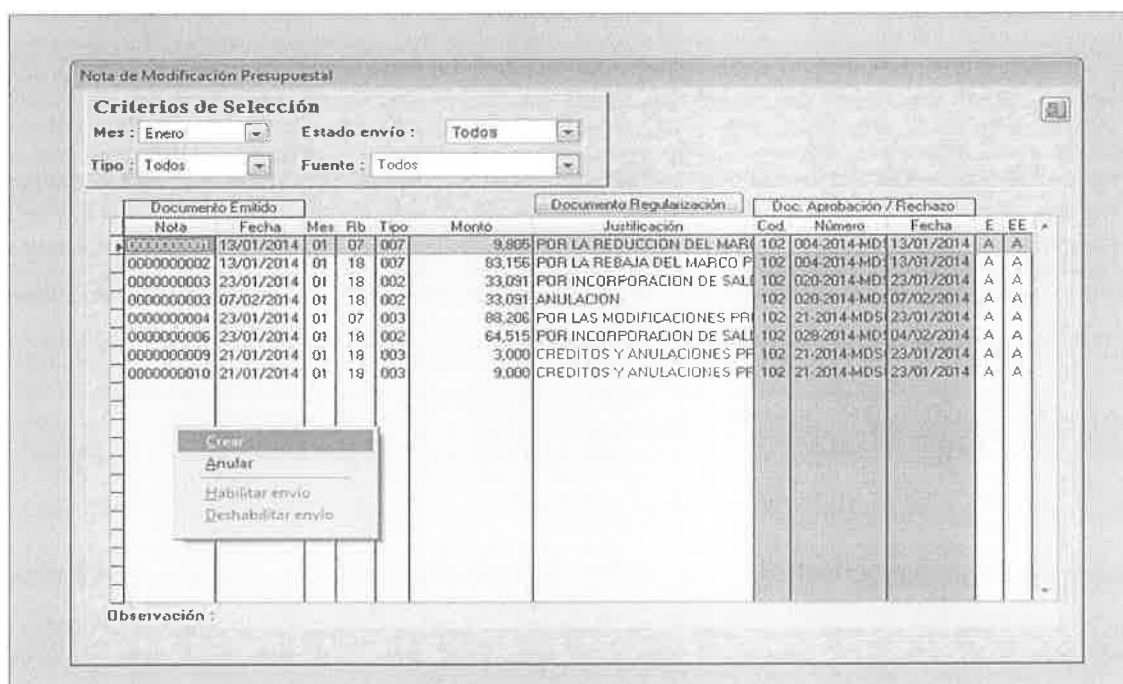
Nota de Modificación Presupuestal

Criterios de Selección

Mes : Enero

Estado envío : Todos

Tipo : Todos

Fuente : Todos

Documento Emitido

Documento Regularización

Doc. Aprobación / Rechazo

| Nota | Fecha | Mes | Rb | Tipo | Monto | Justificación | Cod. | Número | Fecha | E | EE |
|---|---|---|---|---|---|---|---|---|---|---|---|
| 0000000001 | 13/01/2014 | 01 | 07 | 007 | 9,805 | POR LA REDUCCION DEL MAR | 102 | 004-2014-MD | 13/01/2014 | A | A |
| 0000000002 | 13/01/2014 | 01 | 18 | 007 | 83,156 | POR LA REBAJA DEL MARCO P | 102 | 004-2014-MD | 13/01/2014 | A | A |
| 0000000003 | 23/01/2014 | 01 | 18 | 002 | 33,091 | POR INCORPORACION DE SAL | 102 | 020-2014-MD | 23/01/2014 | A | A |
| 0000000003 | 07/02/2014 | 01 | 18 | 002 | 33,091 | ANULACION | 102 | 020-2014-MD | 07/02/2014 | A | A |
| 0000000004 | 23/01/2014 | 01 | 07 | 003 | 88,206 | POR LAS MODIFICACIONES PR | 102 | 21-2014-MDS | 23/01/2014 | A | A |
| 0000000006 | 23/01/2014 | 01 | 18 | 002 | 64,515 | POR INCORPORACION DE SAL | 102 | 028-2014-MD | 04/02/2014 | A | A |
| 0000000009 | 21/01/2014 | 01 | 19 | 003 | 3,000 | CREDITOS Y ANULACIONES PF | 102 | 21-2014-MDS | 23/01/2014 | A | A |
| 0000000010 | 21/01/2014 | 01 | 19 | 003 | 9,000 | CREDITOS Y ANULACIONES PF | 102 | 21-2014-MDS | 23/01/2014 | A | A |

Crear
Anular
Habilitar envío
Deshabilitar envío

Observación :